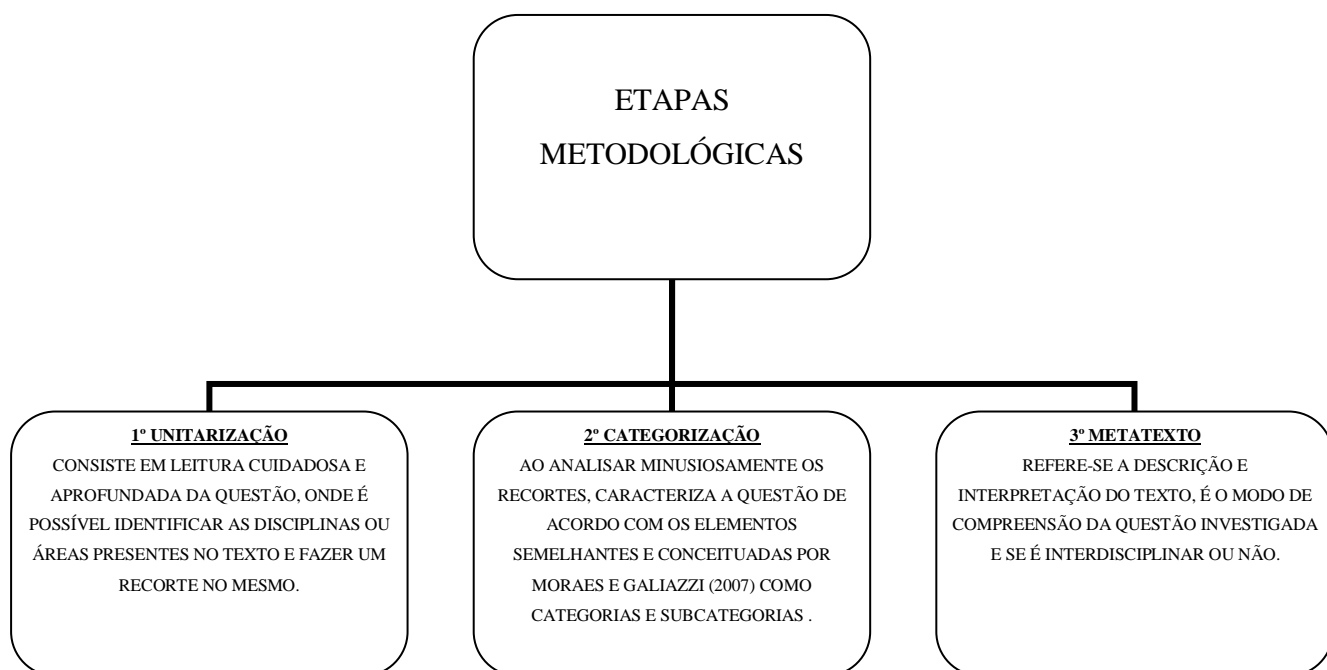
ETAPAS METODOLÓGICAS

1º UNITARIZAÇÃO
CONSISTE EM LEITURA CUIDADOSA E APROFUNDADA DA QUESTÃO, ONDE É POSSÍVEL IDENTIFICAR AS DISCIPLINAS OU ÁREAS PRESENTES NO TEXTO E FAZER UM RECORTE NO MESMO.

2º CATEGORIZAÇÃO
AO ANALISAR MINUSIOSAMENTE OS RECORTES, CARACTERIZA A QUESTÃO DE ACORDO COM OS ELEMENTOS SEMELHANTES E CONCEITUADAS POR MORAES E GALIAZZI (2007) COMO CATEGORIAS E SUBCATEGORIAS .

3º METATEXTO
REFERE-SE A DESCRIÇÃO E INTERPRETAÇÃO DO TEXTO, É O MODO DE COMPREENSÃO DA QUESTÃO INVESTIGADA E SE É INTERDISCIPLINAR OU NÃO.